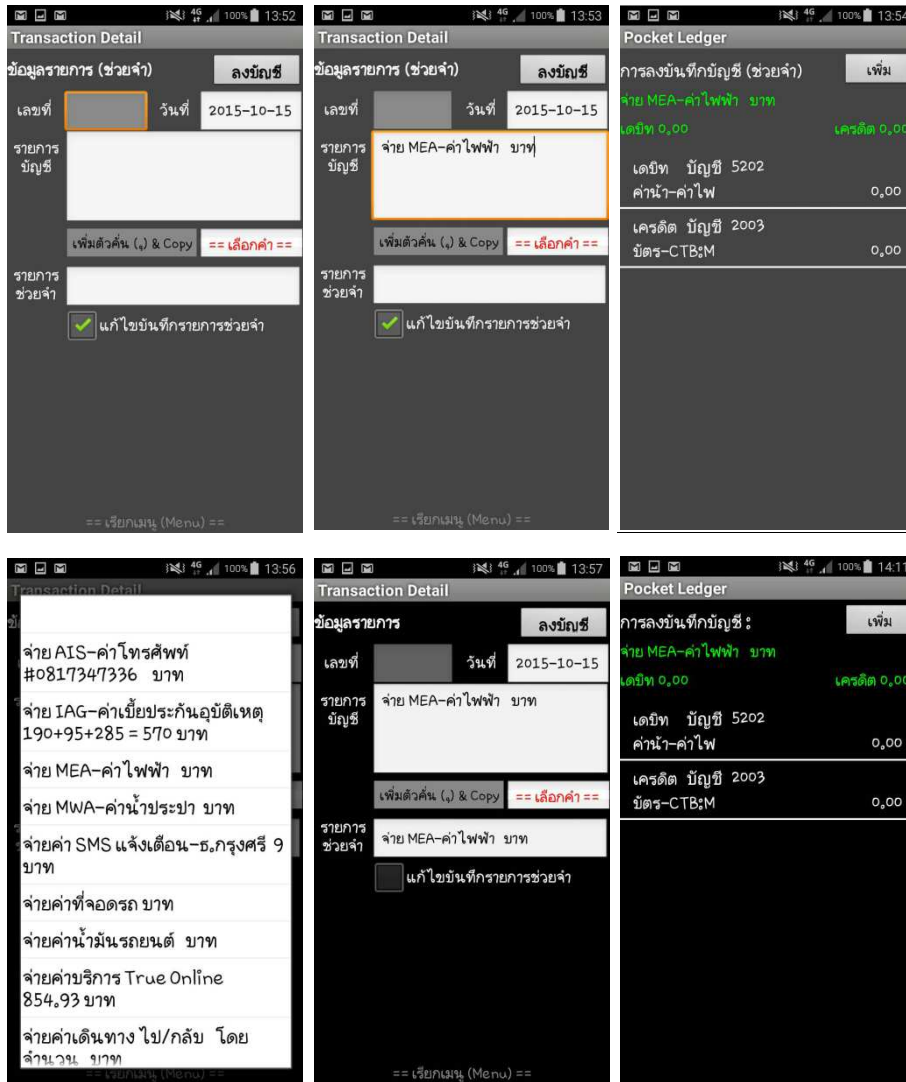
4G 100% 13:52
Transaction Detail
ข้อมูลรายการ (ช่วยจำ) ลงบัญชี
เลขที่ วันที่ 2015-10-15
รายการ บัญชี
เพิ่มตัวคั่น (,) & Copy == เลือกคำ ==
รายการ ช่วยจำ
แก้ไขบันทึกรายการช่วยจำ
== เรียกเมนู (Menu) ==

4G 100% 13:53
Transaction Detail
ข้อมูลรายการ (ช่วยจำ) ลงบัญชี
เลขที่ วันที่ 2015-10-15
รายการ บัญชี จ่าย MEA-ค่าไฟฟ้า บาท
เพิ่มตัวคั่น (,) & Copy == เลือกคำ ==
รายการ ช่วยจำ
แก้ไขบันทึกรายการช่วยจำ
== เรียกเมนู (Menu) ==

4G 100% 13:54
Pocket Ledger
การลงบันทึกบัญชี (ช่วยจำ) เพิ่ม
จ่าย MEA-ค่าไฟฟ้า บาท
เดบิท 0.00 เครดิต 0.00
เดบิท บัญชี 5202
ค่าน้ำ-ค่าไฟ 0.00
เครดิต บัญชี 2003
บัตร-CTB:M 0.00

4G 100% 13:56
Transaction Detail
จ่าย AIS-ค่าโทรศัพท์ #0817347336 บาท
จ่าย IAG-ค่าเบี้ยประกันอุบัติเหตุ 190+95+285 = 570 บาท
จ่าย MEA-ค่าไฟฟ้า บาท
จ่าย MWA-ค่าน้ำประปา บาท
จ่ายค่า SMS แจ้งเตือน-ธ.กรุงศรี 9 บาท
จ่ายค่าที่จอดรถ บาท
จ่ายค่าน้ำมันรถยนต์ บาท
จ่ายค่าบริการ True Online 854.93 บาท
จ่ายค่าเดินทาง ไป/กลับ โดย จำนวน บาท
== เรียกเมนู (Menu) ==

4G 100% 13:57
Transaction Detail
ข้อมูลรายการ ลงบัญชี
เลขที่ วันที่ 2015-10-15
รายการ บัญชี จ่าย MEA-ค่าไฟฟ้า บาท
เพิ่มตัวคั่น (,) & Copy == เลือกคำ ==
รายการ ช่วยจำ จ่าย MEA-ค่าไฟฟ้า บาท
แก้ไขบันทึกรายการช่วยจำ
== เรียกเมนู (Menu) ==

4G 100% 14:11
Pocket Ledger
การลงบันทึกบัญชี : เพิ่ม
จ่าย MEA-ค่าไฟฟ้า บาท
เดบิท 0.00 เครดิต 0.00
เดบิท บัญชี 5202
ค่าน้ำ-ค่าไฟ 0.00
เครดิต บัญชี 2003
บัตร-CTB:M 0.00